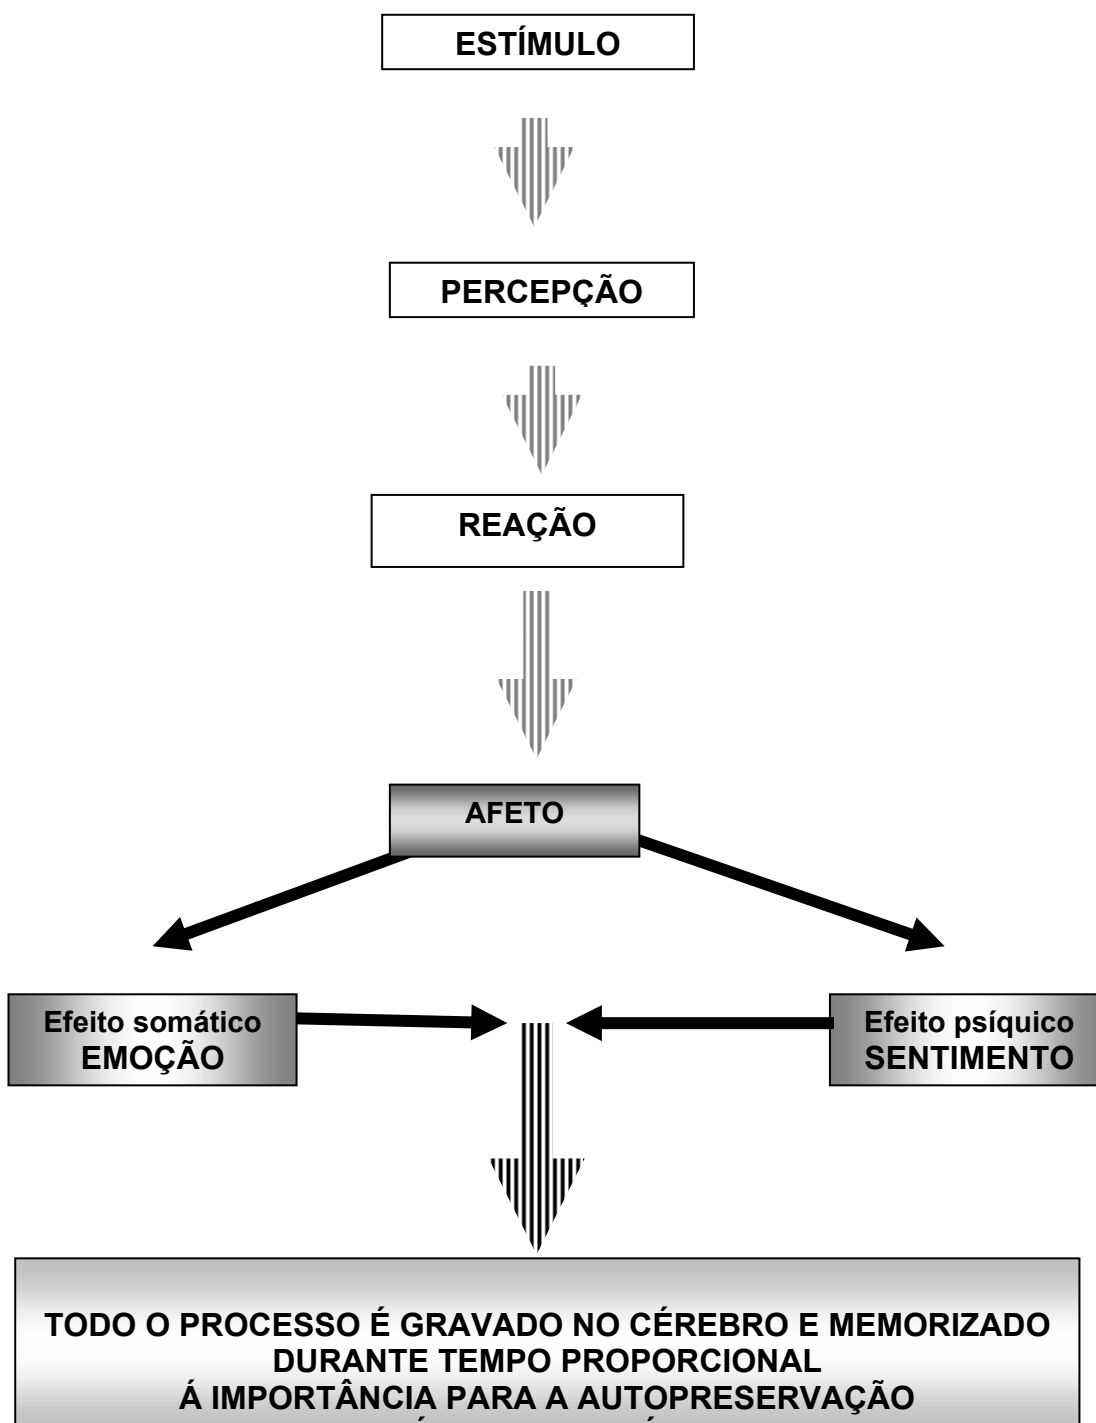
ESTÍMULO

PERCEPÇÃO

REAÇÃO

AFETO

Efeito somático
EMOÇÃO

Efeito psíquico
SENTIMENTO

TODO O PROCESSO É GRAVADO NO CÉREBRO E MEMORIZADO DURANTE TEMPO PROPORCIONAL Á IMPORTÂNCIA PARA A AUTOPRESERVAÇÃO
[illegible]